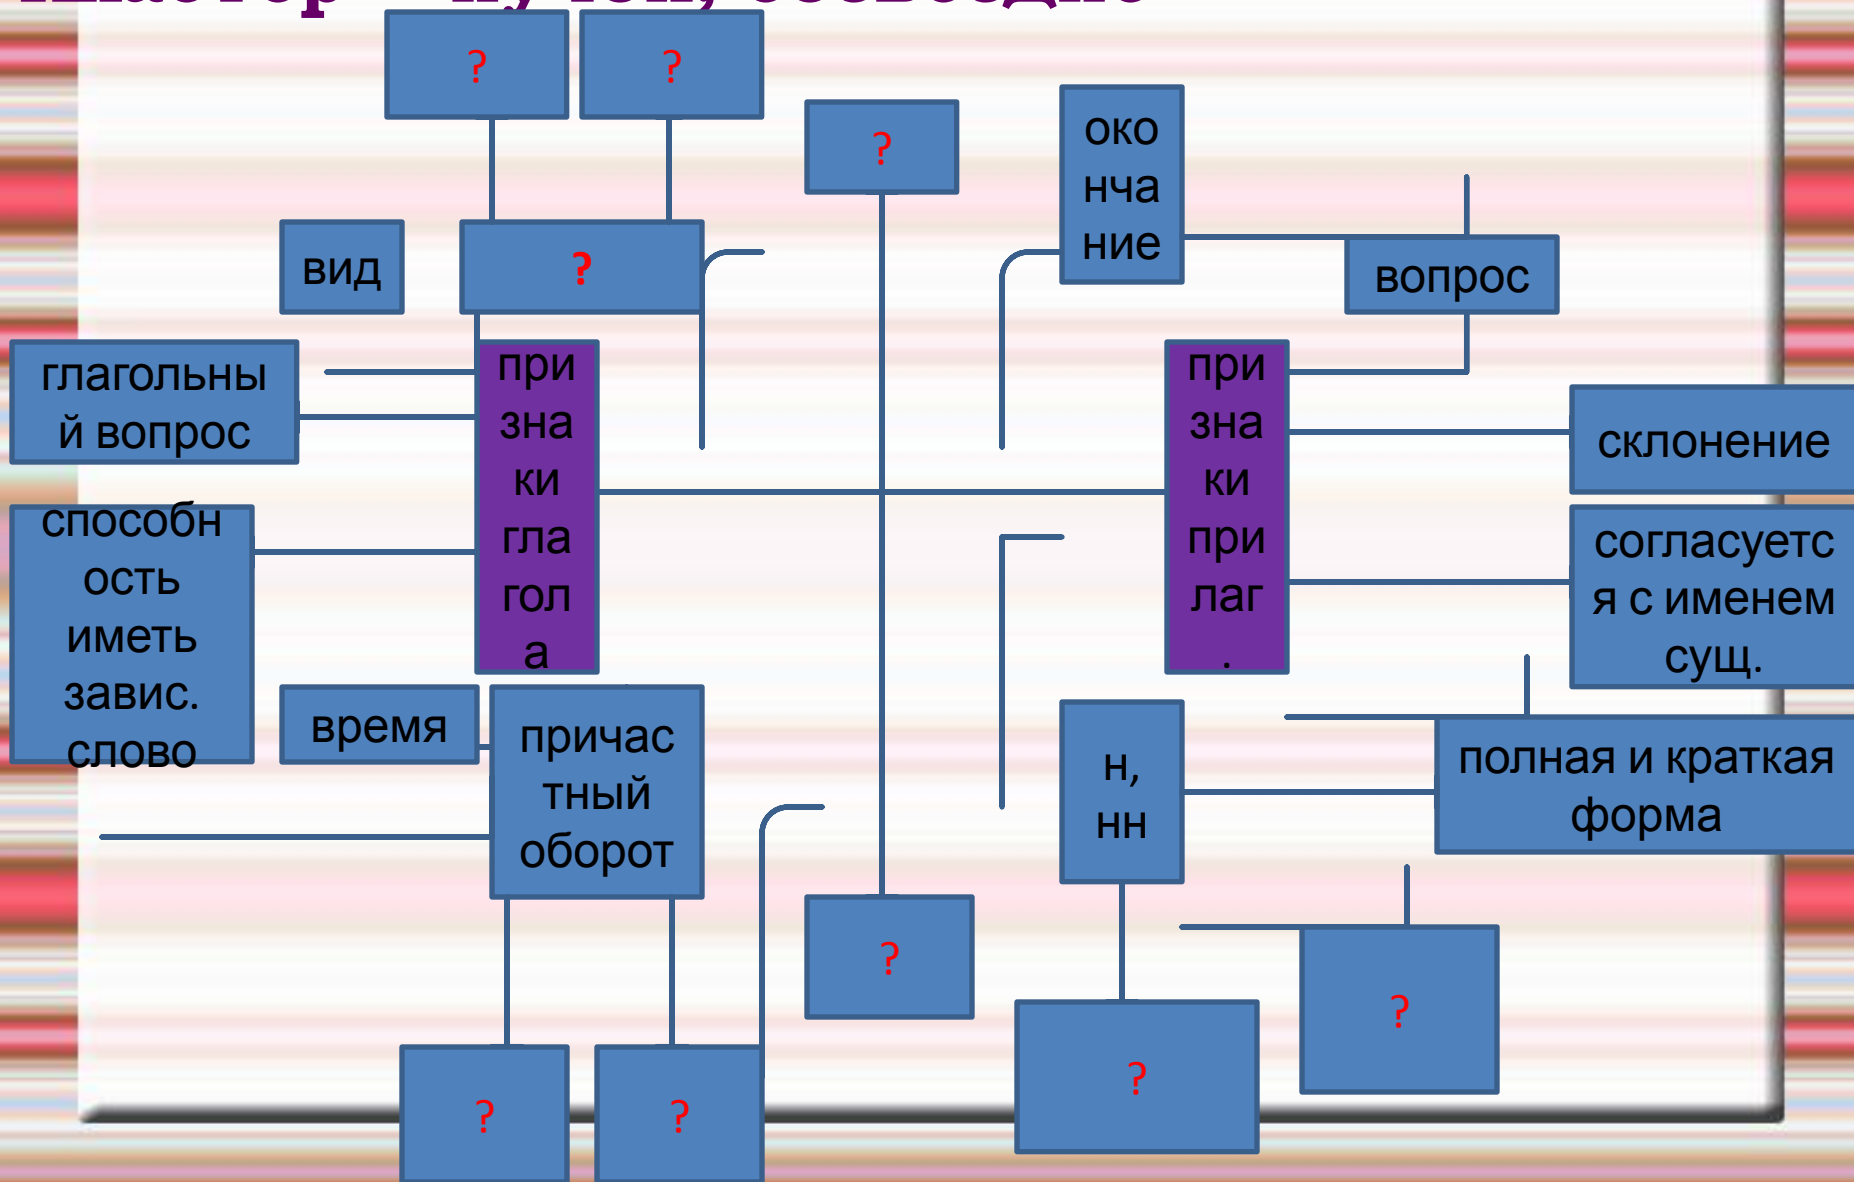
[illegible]

?

?

?

окончание

вид

?

вопрос

глагольный вопрос

признаки глагола

признаки прилаг.

склонение

способность иметь завис. слово

согласуется с именем сущ.

время

причастный оборот

н, нн

полная и краткая форма

?

?

?

?

?